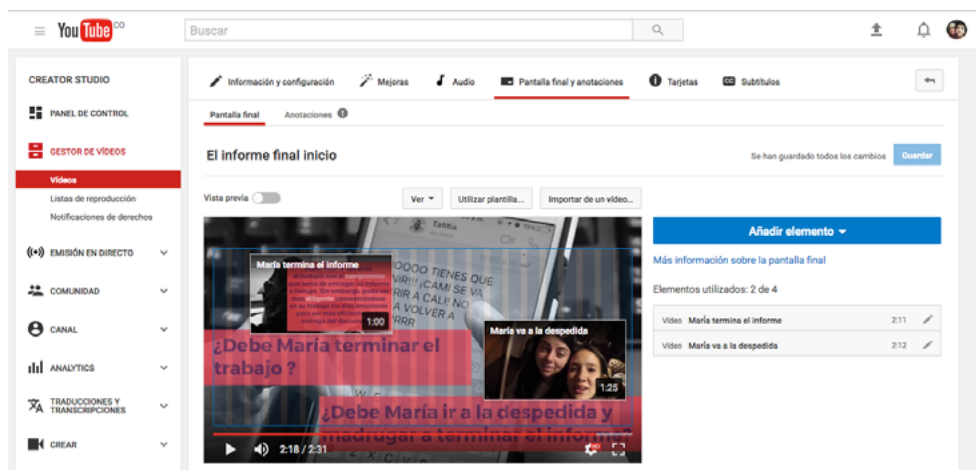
YouTube CO

Buscar

CREATOR STUDIO

PANEL DE CONTROL

GESTOR DE VÍDEOS

Vídeos

Listas de reproducción

Notificaciones de derechos

EMISIÓN EN DIRECTO

COMUNIDAD

CANAL

ANALYTICS

TRADUCCIONES Y TRANSCRIPCIONES

CREAR

Información y configuración

Mejoras

Audio

Pantalla final y anotaciones

Tarjetas

Subtítulos

Pantalla final

Anotaciones

El informe final inicio

Se han guardado todos los cambios

Guardar

Vista previa

Ver

Utilizar plantilla...

Importar de un vídeo...

Tatifis

OOOO TIENES QUE VIR!! ¡CAMI SE VA RIR A CALI! NO A VOLVER A RRR

María termina el informe

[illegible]

1:00

María va a la despedida

1:25

¿Debe María terminar el trabajo ?

¿Debe María ir a la despedida y madrugar a terminar el informe

2:18 / 2:31

Añadir elemento

Más información sobre la pantalla final

Elementos utilizados: 2 de 4

Vídeo María termina el informe 2:11

Vídeo María va a la despedida 2:12